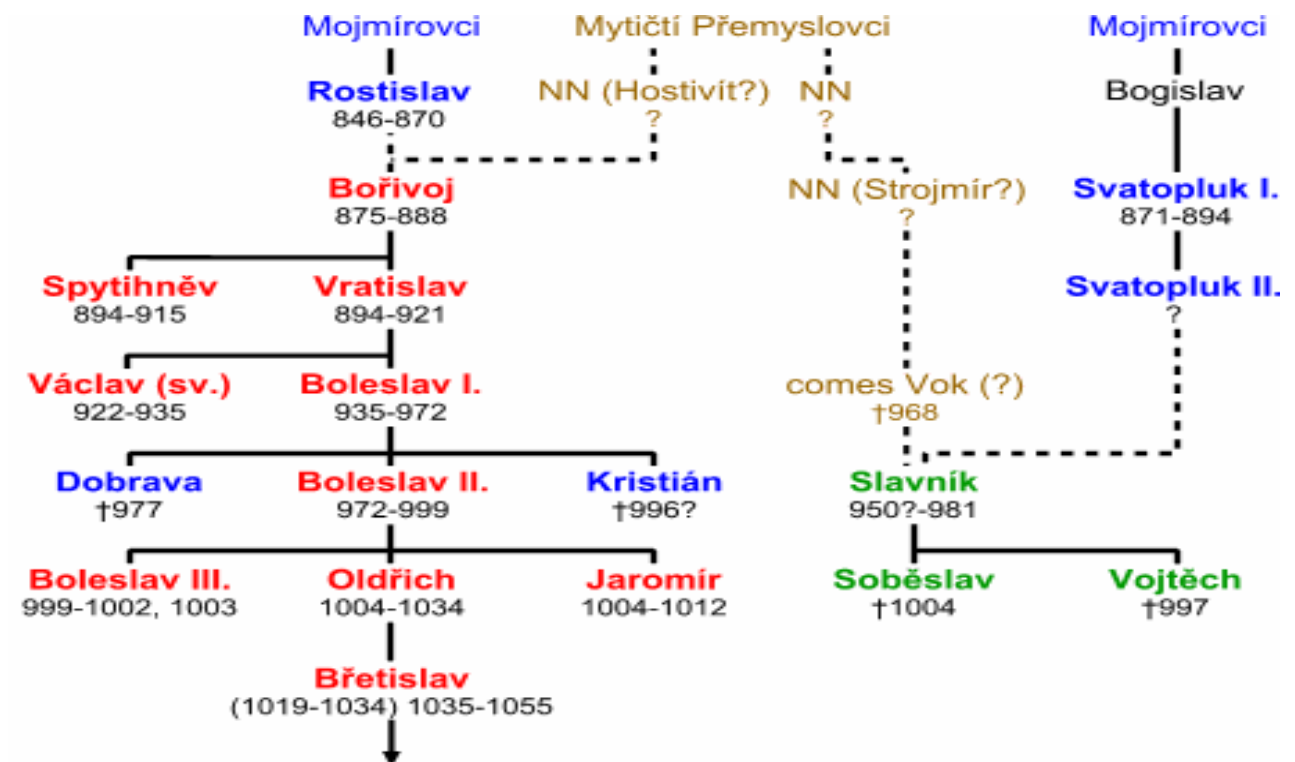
Mojmírovci

Mytičtí Přemyslovci

Mojmírovci

Rostislav
846-870

NN (Hostivít?)
?

NN
?

Bogislav

Bořivoj
875-888

NN (Strojmír?)
?

Svatopluk I.
871-894

Spytihněv
894-915

Vratislav
894-921

Svatopluk II.
?

Václav (sv.)
922-935

Boleslav I.
935-972

comes Vok (?)
†968

Dobrava
†977

Boleslav II.
972-999

Kristián
†996?

Slavník
950?-981

Boleslav III.
999-1002, 1003

Oldřich
1004-1034

Jaromír
1004-1012

Soběslav
†1004

Vojtěch
†997

Břetislav
(1019-1034) 1035-1055